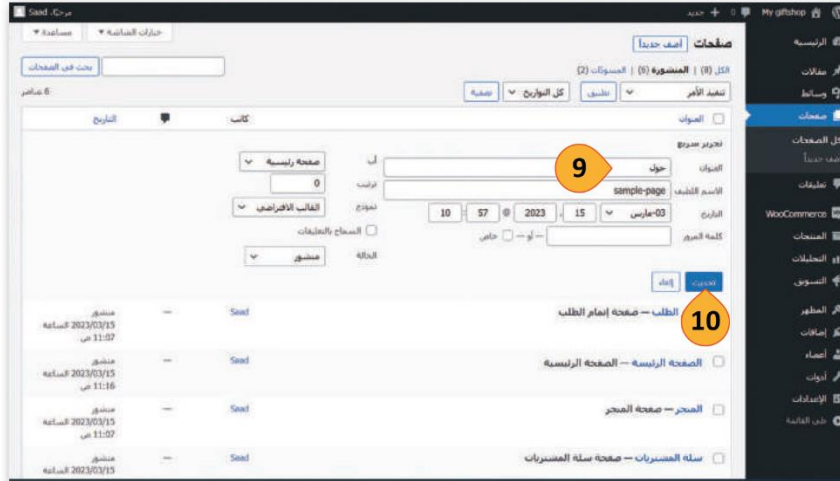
My giftshop 0 + جديد مرحبًا، Saad

الرئيسية
مقالات
وسائط
صفحات
كل الصفحات
أضف جديداً
تعليقات
WooCommerce
المنتجات
التحليلات
التسويق
المظهر
إضافات
أعضاء
أدوات
الإعدادات
طي القائمة

خيارات الشاشة ▾ مساعدة ▾

صفحات أضف جديداً

الكل (8) | المنشورة (6) | المسودات (2)

بحث في الصفحات

تنفيذ الأمر ▾ تطبيق كل التواريخ ▾ تصفية

6 عناصر

العنوان كاتب التاريخ

تحرير سريع

العنوان حول

الاسم اللطيف sample-page

التاريخ 03-مارس 15 , 2023 @ 57 : 10

كلمة المرور — أو — خاص

أب صفحة رئيسية

ترتيب 0

نموذج القالب الافتراضي

السماح بالتعليقات

الحالة منشور

تحديث إلغاء

9

10

الطلب — صفحة إتمام الطلب Saad — منشور 2023/03/15 الساعة 11:07 ص

الصفحة الرئيسية — الصفحة الرئيسية Saad — منشور 2023/03/15 الساعة 11:16 ص

المتجر — صفحة المتجر Saad — منشور 2023/03/15 الساعة 11:07 ص

سلة المشتريات — صفحة سلة المشتريات Saad — منشور 2023/03/15 الساعة